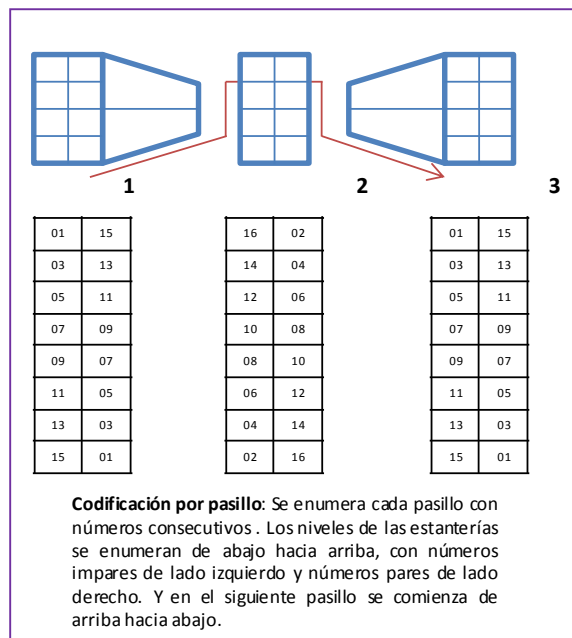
1

2

3

| 01 | 15 |
|---|---|
| 03 | 13 |
| 05 | 11 |
| 07 | 09 |
| 09 | 07 |
| 11 | 05 |
| 13 | 03 |
| 15 | 01 |

| 16 | 02 |
|---|---|
| 14 | 04 |
| 12 | 06 |
| 10 | 08 |
| 08 | 10 |
| 06 | 12 |
| 04 | 14 |
| 02 | 16 |

| 01 | 15 |
|---|---|
| 03 | 13 |
| 05 | 11 |
| 07 | 09 |
| 09 | 07 |
| 11 | 05 |
| 13 | 03 |
| 15 | 01 |

**Codificación por pasillo**: Se enumera cada pasillo con números consecutivos . Los niveles de las estanterías se enumeran de abajo hacia arriba, con números impares de lado izquierdo y números pares de lado derecho. Y en el siguiente pasillo se comienza de arriba hacia abajo.